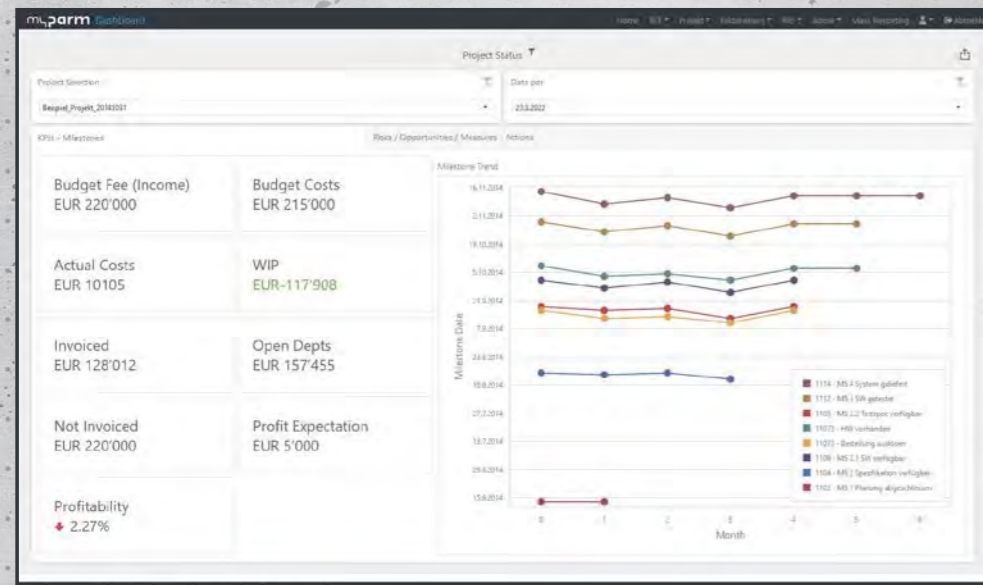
myparm Dashboard

Home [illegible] Projekt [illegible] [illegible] Admin Mass Reporting Abmelden

Project Status

Project Selection
Beispiel_Projekt_20143031

Date per
23.3.2022

KPIs - Milestones

Risks / Opportunities / Measures Actions

Budget Fee (Income)
EUR 220'000

Budget Costs
EUR 215'000

Actual Costs
EUR 10105

WIP
EUR-117'908

Invoiced
EUR 128'012

Open Depts
EUR 157'455

Not Invoiced
EUR 220'000

Profit Expectation
EUR 5'000

Profitability
2.27%

Milestone Trend

16.11.2014
2.11.2014
19.10.2014
5.10.2014
21.9.2014
7.9.2014
24.8.2014
10.8.2014
27.7.2014
13.7.2014
29.6.2014
15.6.2014

Milestone Date

0 1 2 3 4 5 6
Month

1114 - MS 4 System geliefert
1112 - MS 3 SW getestet
1105 - MS 2.2 Testspec verfügbar
11073 - HW vorhanden
11072 - Bestellung auslösen
1106 - MS 2.1 SW verfügbar
1104 - MS 2 Spezifikation verfügbar
1102 - MS 1 Planung abgeschlossen